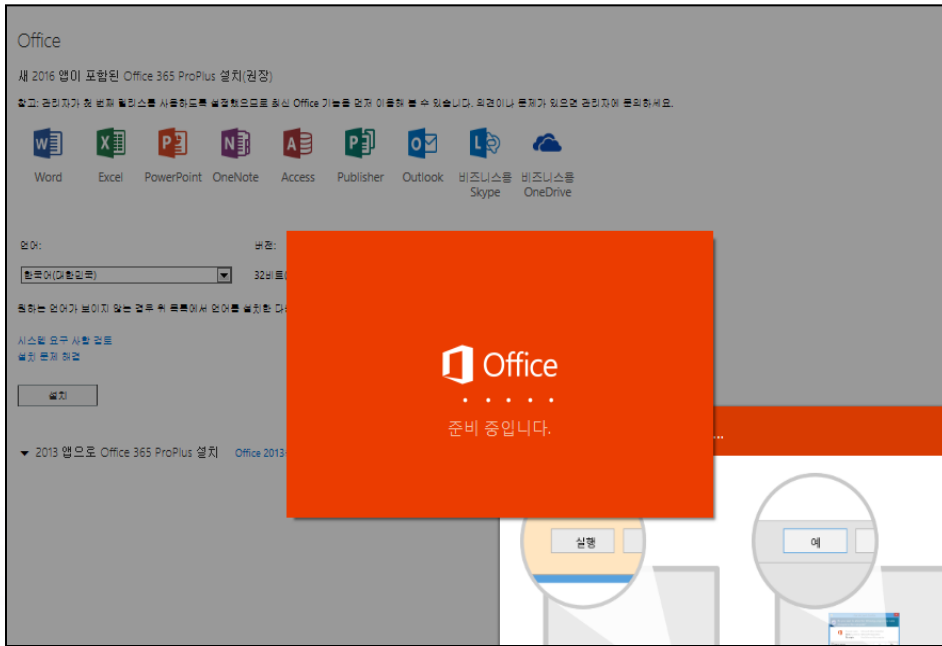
Office

새 2016 앱이 포함된 Office 365 ProPlus 설치(권장)

참고: 관리자가 첫 번째 릴리스를 사용하도록 설정했으므로 최신 Office 기능을 먼저 이용해 볼 수 있습니다. 피드백이나 문제가 있으면 관리자에 문의하세요.

Word Excel PowerPoint OneNote Access Publisher Outlook 비즈니스용 Skype 비즈니스용 OneDrive

언어:

한국어(대한민국)

버전:

32비트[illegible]

원하는 언어가 보이지 않는 경우 위 목록에서 언어를 설치한 다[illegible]

시스템 요구 사항 검토
설치 문제 해결

설치

2013 앱으로 Office 365 ProPlus 설치 Office 2013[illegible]

Office

준비 중입니다.

...

실행

예